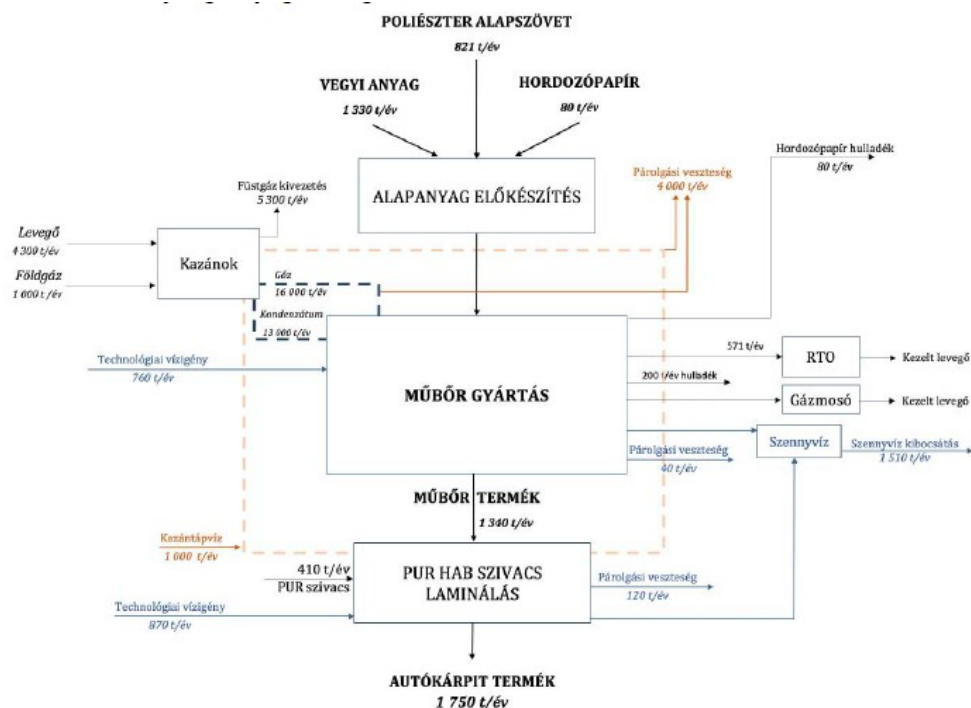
POLIÉSZTER ALAPSZÖVET
821 t/év

VEGYI ANYAG
1 330 t/év

HORDOZÓPAPÍR
80 t/év

ALAPANYAG ELŐKÉSZÍTÉS

Párolgási veszteség
4 000 t/év

Hordozópapír hulladék
80 t/év

Füstgáz kivezetés
5 300 t/év

Levegő
4 300 t/év

Földgáz
1 000 t/év

Kazánok

Gőz
16 000 t/év

Kondenzátum
13 000 t/év

Technológiai vízigény
760 t/év

MŰBŐR GYÁRTÁS

571 t/év

RTO

Kezelt levegő

200 t/év hulladék

Gázmosó

Kezelt levegő

Párolgási veszteség
40 t/év

Szennyvíz

Szennyvíz kibocsátás
1 510 t/év

MŰBŐR TERMÉK
1 340 t/év

Kazántápvíz
1 000 t/év

410 t/év
PUR szivacs

PUR HAB SZIVACS LAMINÁLÁS

Párolgási veszteség
120 t/év

Technológiai vízigény
870 t/év

AUTÓKÁRPIT TERMÉK
1 750 t/év